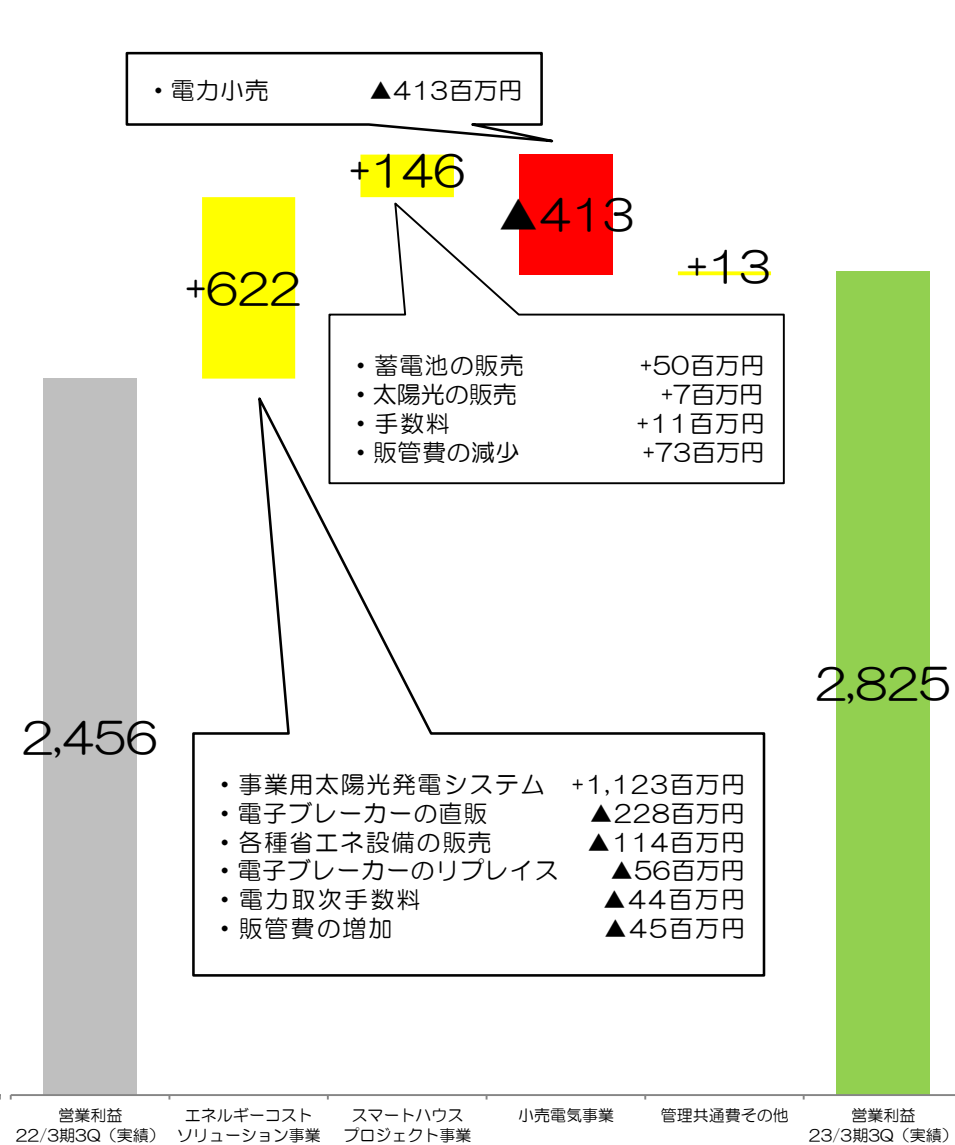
・電力小売　▲413百万円

+146

▲413

+13

+622

・蓄電池の販売　+50百万円
・太陽光の販売　+7百万円
・手数料　+11百万円
・販管費の減少　+73百万円

2,456

2,825

・事業用太陽光発電システム　+1,123百万円
・電子ブレーカーの直販　▲228百万円
・各種省エネ設備の販売　▲114百万円
・電子ブレーカーのリプレイス　▲56百万円
・電力取次手数料　▲44百万円
・販管費の増加　▲45百万円

営業利益 22/3期3Q（実績）

エネルギーコスト ソリューション事業

スマートハウス プロジェクト事業

小売電気事業

管理共通費その他

営業利益 23/3期3Q（実績）